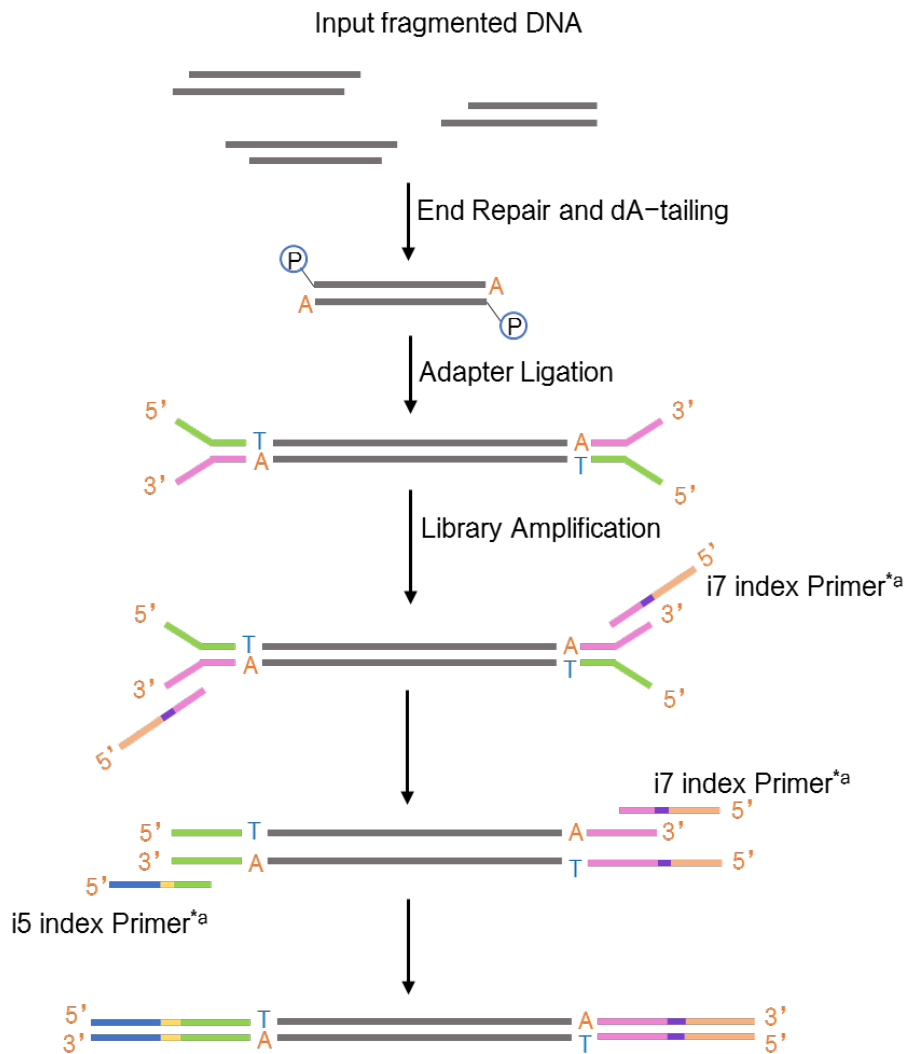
Input fragmented DNA

End Repair and dA-tailing

P A
A P

Adapter Ligation

5' T A 3'
3' A T 5'

Library Amplification

5'
i7 index Primer*a
5' T A 3'
3' A T 5'
5'

i7 index Primer*a
5'
5' T A 3'
3' A T 5'
5'
i5 index Primer*a

5' T A 3'
3' A T 5'